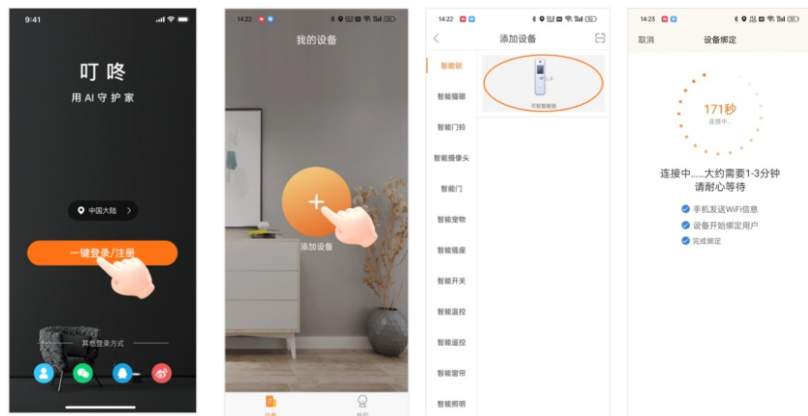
9:41

叮咚
用AI守护家

中国大陆

一键登录/注册

其他登录方式

14:22

我的设备

添加设备

设备

我的

14:22

添加设备

智能锁
智能猫眼
智能门铃
智能摄像头
智能门
智能宠物
智能插座
智能开关
智能温控
智能遥控
智能窗帘
智能照明

可视智能锁

14:23

取消

设备绑定

171秒
连接中...

连接中.....大约需要1-3分钟
请耐心等待

手机发送WiFi信息
设备开始绑定用户
完成绑定